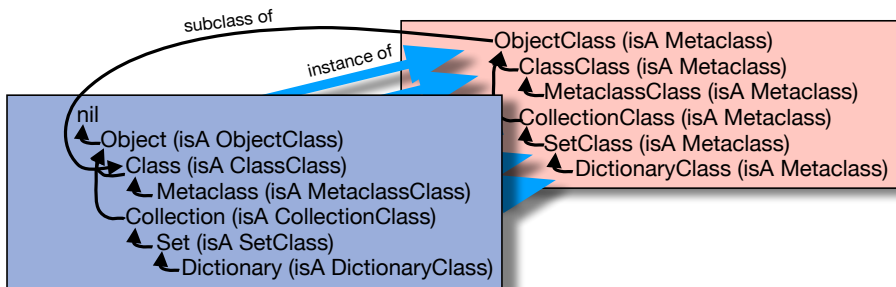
subclass of

instance of

ObjectClass (isA Metaclass)
ClassClass (isA Metaclass)
MetaclassClass (isA Metaclass)
CollectionClass (isA Metaclass)
SetClass (isA Metaclass)
DictionaryClass (isA Metaclass)

nil
Object (isA ObjectClass)
Class (isA ClassClass)
Metaclass (isA MetaclassClass)
Collection (isA CollectionClass)
Set (isA SetClass)
Dictionary (isA DictionaryClass)